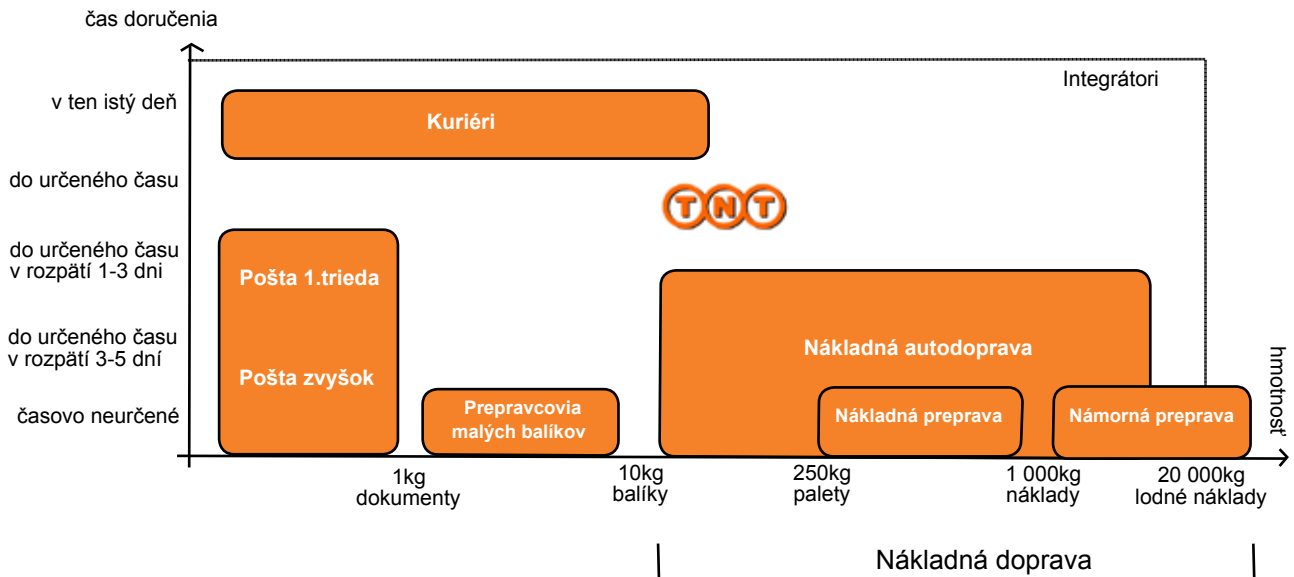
čas doručenia

Integrátori

v ten istý deň

Kuriéri

do určeného času

TNT

do určeného času v rozpätí 1-3 dni

Pošta 1.trieda

do určeného času v rozpätí 3-5 dní

Nákladná autodoprava

Pošta zvyšok

hmotnosť

časovo neurčené

Prepravcovia malých balíkov

Nákladná preprava

Námorná preprava

1kg dokumenty

10kg balíky

250kg palety

1 000kg náklady

20 000kg lodné náklady

Nákladná doprava